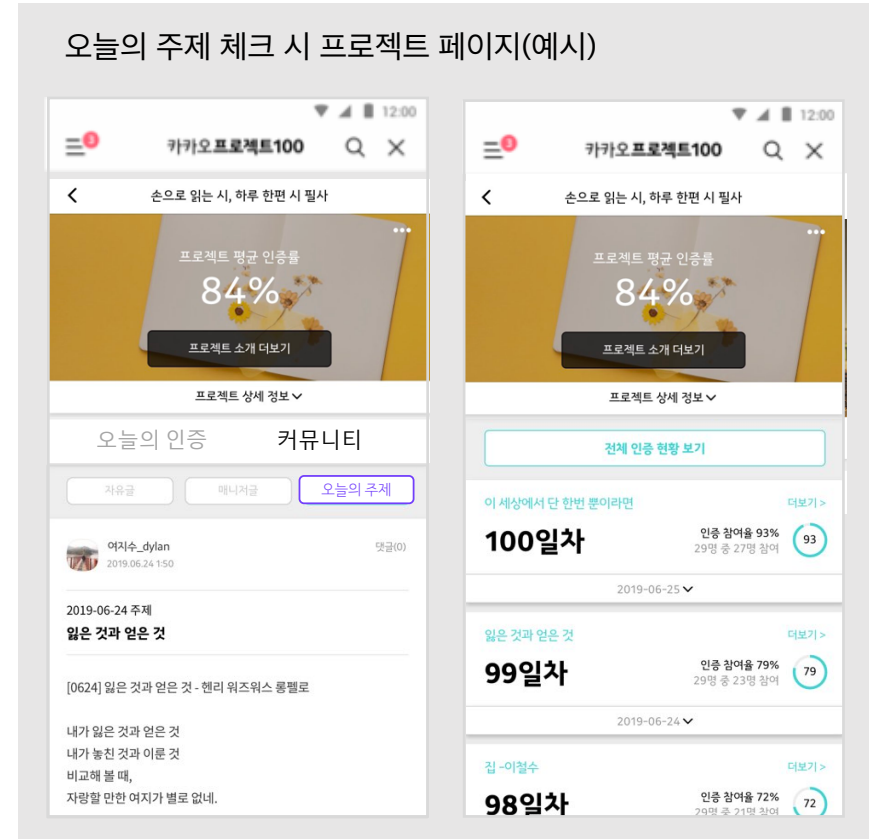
오늘의 주제 체크 시 프로젝트 페이지(예시)

12:00

3

카카오프로젝트100

<

손으로 읽는 시, 하루 한편 시 필사

프로젝트 평균 인증률

84%

프로젝트 소개 더보기

프로젝트 상세 정보

오늘의 인증

커뮤니티

자유글

매니저글

오늘의 주제

여지수_dylan

2019.06.24 1:50

댓글(0)

2019-06-24 주제

잃은 것과 얻은 것

[0624] 잃은 것과 얻은 것 - 헨리 워즈워스 롱펠로

내가 잃은 것과 얻은 것
내가 놓친 것과 이룬 것
비교해 볼 때,
자랑할 만한 여지가 별로 없네.

12:00

3

카카오프로젝트100

<

손으로 읽는 시, 하루 한편 시 필사

프로젝트 평균 인증률

84%

프로젝트 소개 더보기

프로젝트 상세 정보

전체 인증 현황 보기

이 세상에서 단 한번 뿐이라면

더보기 >

100일차

인증 참여율 93%
29명 중 27명 참여

93

2019-06-25

잃은 것과 얻은 것

더보기 >

99일차

인증 참여율 79%
29명 중 23명 참여

79

2019-06-24

집 -이철수

더보기 >

98일차

인증 참여율 72%
29명 중 21명 참여

72